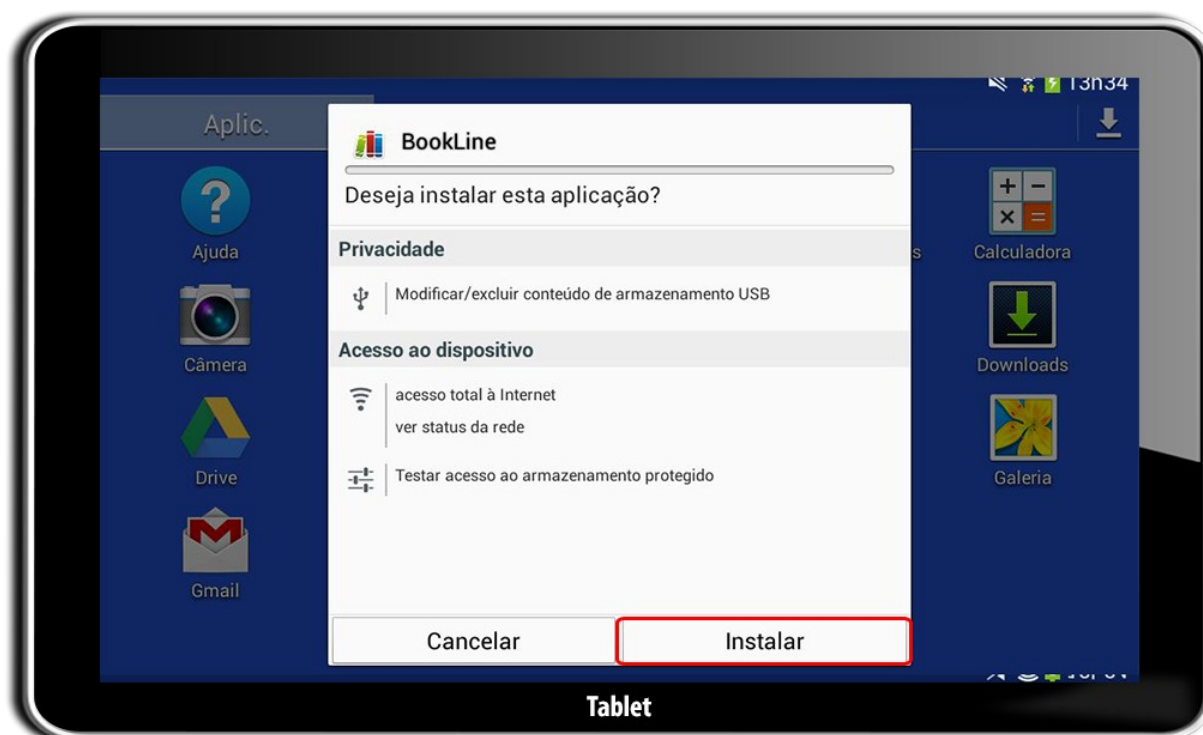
13h34

Aplic.

Ajuda

Câmera

Drive

Gmail

Calculadora

Downloads

Galeria

BookLine

Deseja instalar esta aplicação?

Privacidade

Modificar/excluir conteúdo de armazenamento USB

Acesso ao dispositivo

acesso total à Internet

ver status da rede

Testar acesso ao armazenamento protegido

Cancelar

Instalar

Tablet